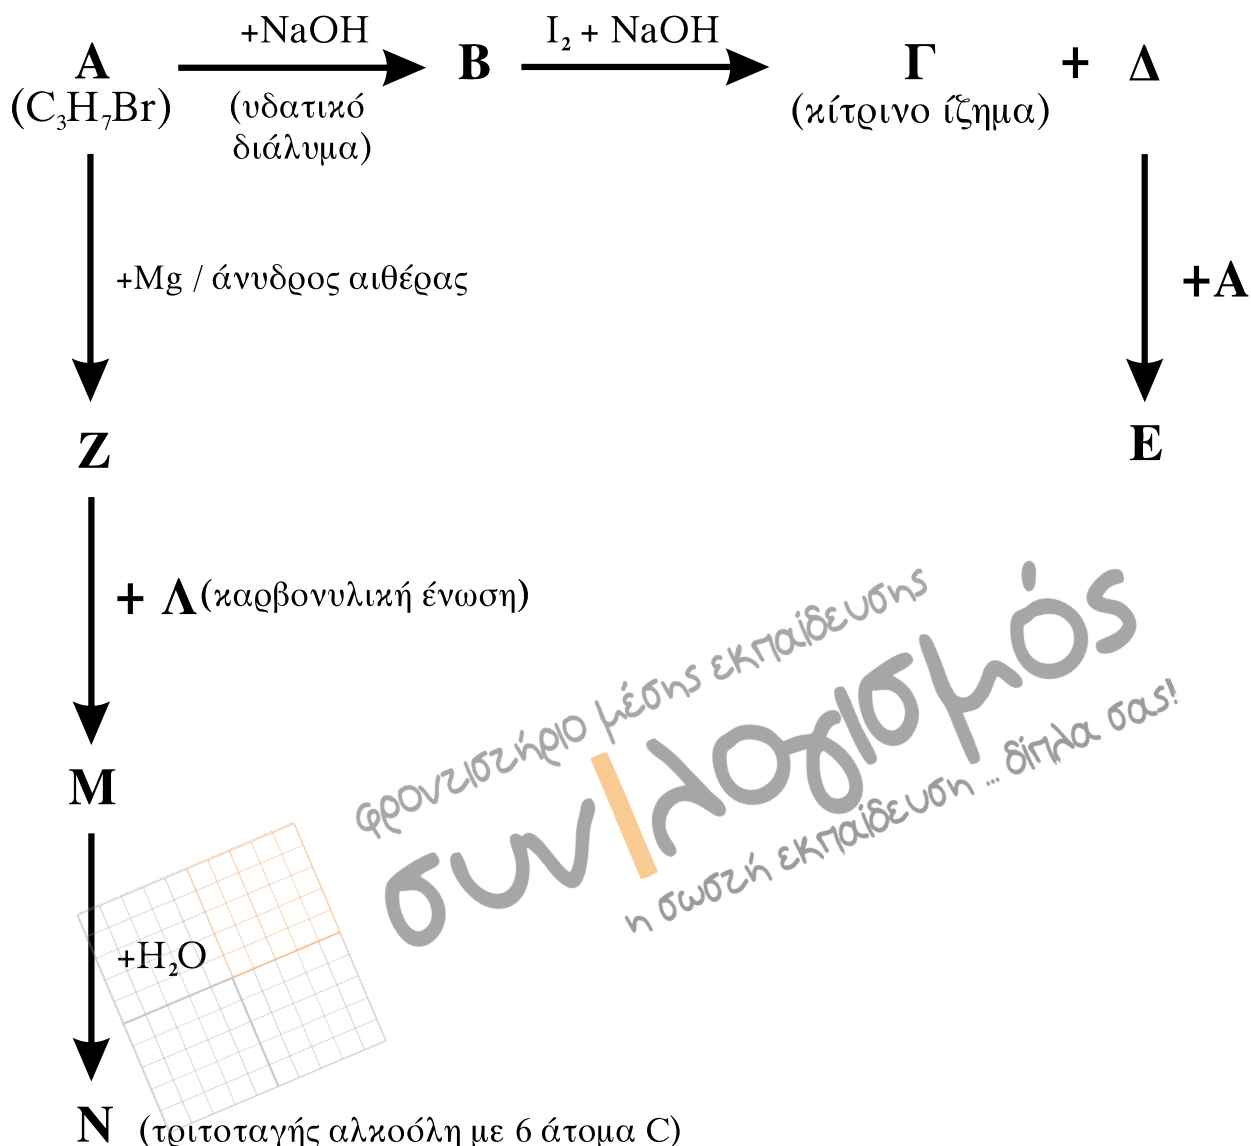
A
($C_3H_7Br$)

+NaOH
(υδατικό διάλυμα)

B

$I_2$ + NaOH

Γ
(κίτρινο ίζημα)

+ Δ

+Mg / άνυδρος αιθέρας

+A

Z

E

+ Λ (καρβονυλική ένωση)

φροντιστήριο μέσης εκπαίδευσης
συν|λογισμός
η σωστή εκπαίδευση ... δίπλα σας!

M

+$H_2O$

N (τριτοταγής αλκοόλη με 6 άτομα C)